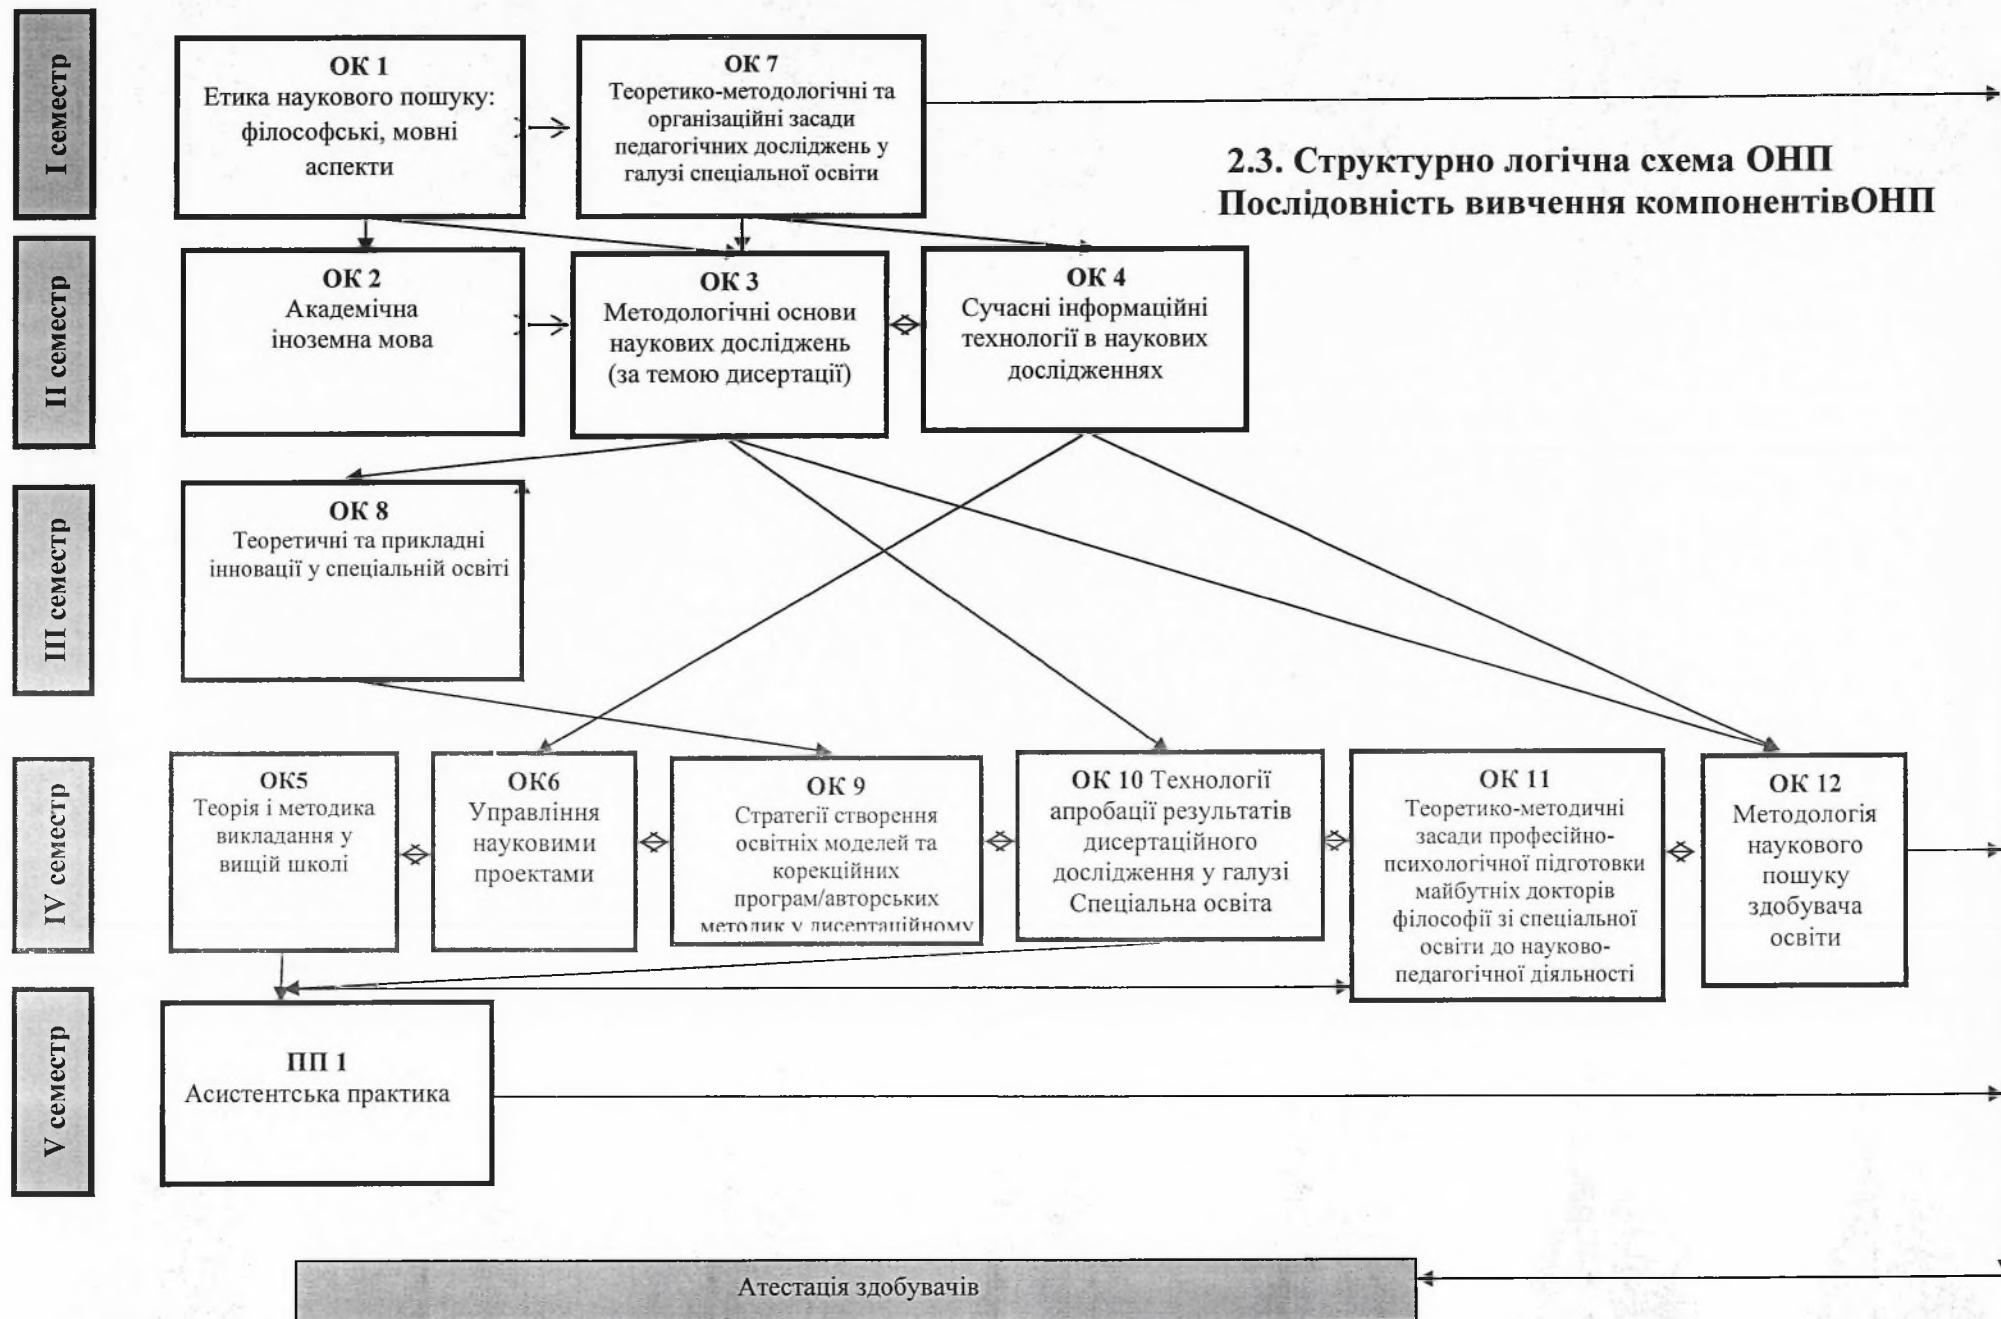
I семестр

ОК 1
Етика наукового пошуку: філософські, мовні аспекти

ОК 7
Теоретико-методологічні та організаційні засади педагогічних досліджень у галузі спеціальної освіти

2.3. Структурно логічна схема ОНП
Послідовність вивчення компонентівОНП

II семестр

ОК 2
Академічна іноземна мова

ОК 3
Методологічні основи наукових досліджень (за темою дисертації)

ОК 4
Сучасні інформаційні технології в наукових дослідженнях

III семестр

ОК 8
Теоретичні та прикладні інновації у спеціальній освіті

IV семестр

ОК5
Теорія і методика викладання у вищій школі

ОК6
Управління науковими проектами

ОК 9
Стратегії створення освітніх моделей та корекційних програм/авторських методик у дисертаційному

ОК 10 Технології апробації результатів дисертаційного дослідження у галузі Спеціальна освіта

ОК 11
Теоретико-методичні засади професійно-психологічної підготовки майбутніх докторів філософії зі спеціальної освіти до науково-педагогічної діяльності

ОК 12
Методологія наукового пошуку здобувача освіти

V семестр

ПП 1
Асистентська практика

Атестація здобувачів